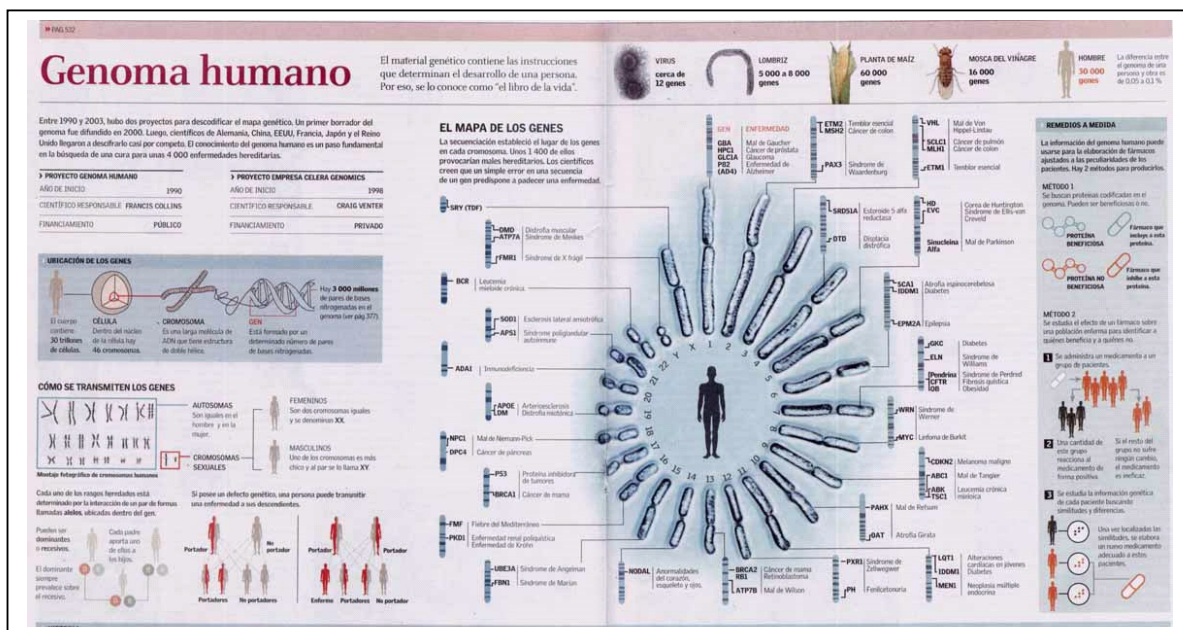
PAG 532

Genoma humano

El material genético contiene las instrucciones que determinan el desarrollo de una persona. Por eso, se lo conoce como "el libro de la vida".

VIRUS cerca de 12 genes

LOMBRIZ 5 000 a 8 000 genes

PLANTA DE MAÍZ 60 000 genes

MOSCA DEL VINAGRE 16 000 genes

HOMBRE 30 000 genes

La diferencia entre el genoma de una persona y otra es de 0,05 a 0,1 %

Entre 1990 y 2003, hubo dos proyectos para descodificar el mapa genético. Un primer borrador del genoma fue difundido en 2000. Luego, científicos de Alemania, China, EEUU, Francia, Japón y el Reino Unido llegaron a descifrarlo casi por competo. El conocimiento del genoma humano es un paso fundamental en la búsqueda de una cura para unas 4 000 enfermedades hereditarias.

> PROYECTO GENOMA HUMANO

| AÑO DE INICIO | 1990 |
|---|---|
| CIENTÍFICO RESPONSABLE | FRANCIS COLLINS |
| FINANCIAMIENTO | PÚBLICO |

> PROYECTO EMPRESA CELERA GENOMICS

| AÑO DE INICIO | 1998 |
|---|---|
| CIENTÍFICO RESPONSABLE | CRAIG VENTER |
| FINANCIAMIENTO | PRIVADO |

UBICACIÓN DE LOS GENES

El cuerpo contiene 30 trillones de células.

CÉLULA Dentro del núcleo de la célula hay 46 cromosomas.

CROMOSOMA Es una larga molécula de ADN que tiene estructura de doble hélice.

GEN Está formado por un determinado número de pares de bases nitrogenadas.

Hay 3 000 millones de pares de bases nitrogenadas en el genoma (ver pág. 377).

CÓMO SE TRANSMITEN LOS GENES

AUTOSOMAS Son iguales en el hombre y en la mujer.

CROMOSOMAS SEXUALES

FEMENINOS Son dos cromosomas iguales y se denominan XX.

MASCULINOS Uno de los cromosomas es más chico y al par se lo llama XY.

Montaje fotográfico de cromosomas humanos

Cada uno de los rasgos heredados está determinado por la interacción de un par de formas llamadas alelos, ubicados dentro del gen.

Pueden ser dominantes o recesivos.

Cada padre aporta uno de ellos a los hijos.

El dominante siempre prevalece sobre el recesivo.

Si posee un defecto genético, una persona puede transmitir una enfermedad a sus descendientes.

Portador No portador Portador Portador

Portadores No portadores Enfermo Portadores No portador

EL MAPA DE LOS GENES

La secuenciación estableció el lugar de los genes en cada cromosoma. Unos 1 400 de ellos provocarían males hereditarios. Los científicos creen que un simple error en una secuencia de un gen predispone a padecer una enfermedad.

GEN ENFERMEDAD
GBA Mal de Gaucher
NPC1 Cáncer de próstata
GLC1A Glaucoma
PS2 (AD4) Enfermedad de Alzheimer

SRY (TDF)

DMD Distrofia muscular
ATP7A Síndrome de Menkes
FMR1 Síndrome de X frágil

BCR Leucemia mieloide crónica

SOD1 Esclerosis lateral amiotrófica
APS1 Síndrome poliglandular autoinmune

ADA1 Inmunodeficiencia

APOE Arteriosclerosis
DM Distrofia miotónica

NPC1 Mal de Niemann-Pick
DPC4 Cáncer de páncreas

P53 Proteína inhibidora de tumores
BRCA1 Cáncer de mama

FMF Fiebre del Mediterráneo
PKD1 Enfermedad renal poliquística Enfermedad de Krohn

UBE3A Síndrome de Angelman
FBN1 Síndrome de Marfan

NODAL Anormalidades del corazón, esqueleto y ojos.

BRCA2 Cáncer de mama
RB1 Retinoblastoma
ATP7B Mal de Wilson

PXR1 Síndrome de Zellweger
PH Fenilcetonuria

ETM2 Temblor esencial
MSH2 Cáncer de colon

PAX3 Síndrome de Waardenburg

VHL Mal de Von Hippel-Lindau
SCLC1 Cáncer de pulmón
MLH1 Cáncer de colon
ETM1 Temblor esencial

SRD5A1 Esteroide 5 alfa reductasa
DTD Displasia distrófica

HD Corea de Huntington
EVC Síndrome de Ellis-van Creveld
Sinucleína Alfa Mal de Parkinson

SCA1 Atrofia espinocerebelosa
IDDM1 Diabetes

EPM2A Epilepsia

GKC Diabetes
ELN Síndrome de Williams
Pendrina Síndrome de Pendred
CFTR Fibrosis quística
OB Obesidad

WRN Síndrome de Werner

MYC Linfoma de Burkitt

CDKN2 Melanoma maligno
ABC1 Mal de Tangier
ABK Leucemia crónica
TSC1 mieloica

PAHX Mal de Refsum

OAT Atrofia Girata

LQT1 Alteraciones cardíacas en jóvenes
IDDM1 Diabetes
MEN1 Neoplasia múltiple endocrina

1 2 3 4 5 6 7 8 9 10 11 12 13 14 15 16 17 18 19 20 21 22 X Y

REMEDIOS A MEDIDA

La información del genoma humano puede usarse para la elaboración de fármacos ajustados a las peculiaridades de los pacientes. Hay 2 métodos para producirlos.

MÉTODO 1
Se buscan proteínas codificadas en el genoma. Pueden ser beneficiosas o no.

PROTEÍNA BENEFICIOSA
Fármaco que incluye a esta proteína.

PROTEÍNA NO BENEFICIOSA
Fármaco que inhibe a esta proteína.

MÉTODO 2
Se estudia el efecto de un fármaco sobre una población enferma para identificar a quienes beneficia y a quiénes no.

1 Se administra un medicamento a un grupo de pacientes.

2 Una cantidad de este grupo reacciona al medicamento de forma positiva.
Si el resto del grupo no sufre ningún cambio, el medicamento es ineficaz.

3 Se estudia la información genética de cada paciente buscando similitudes y diferencias.

Una vez localizadas las similitudes, se elabora un nuevo medicamento adecuado a estos pacientes.